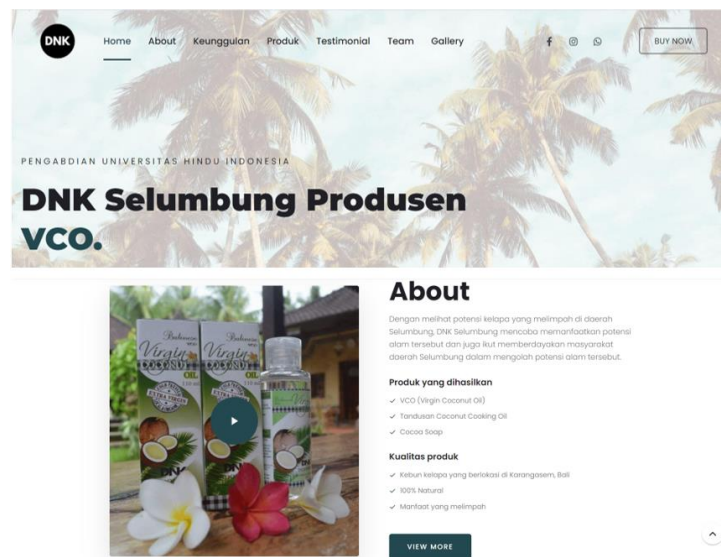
DNK

Home About Keunggulan Produk Testimonial Team Gallery

BUY NOW

PENGABDIAN UNIVERSITAS HINDU INDONESIA

DNK Selumbung Produsen VCO.

Balinese Virgin COCONUT OIL

DNK

About

Dengan melihat potensi kelapa yang melimpah di daerah Selumbung, DNK Selumbung mencoba memanfaatkan potensi alam tersebut dan juga ikut memberdayakan masyarakat daerah Selumbung dalam mengolah potensi alam tersebut.

Produk yang dihasilkan

✓ VCO (Virgin Coconut Oil)

✓ Tandusan Coconut Cooking Oil

✓ Cocoa Soap

Kualitas produk

✓ Kebun kelapa yang berlokasi di Karangasem, Bali

✓ 100% Natural

✓ Manfaat yang melimpah

VIEW MORE